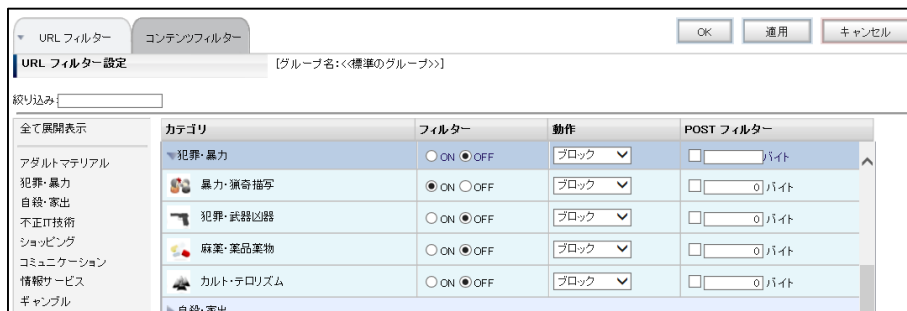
URL フィルター　コンテンツフィルター

OK　適用　キャンセル

URL フィルター設定　[グループ名:<<標準のグループ>>]

絞り込み:

全て展開表示

アダルトマテリアル
犯罪・暴力
自殺・家出
不正IT技術
ショッピング
コミュニケーション
情報サービス
ギャンブル

| カテゴリ | フィルター | 動作 | POST フィルター |
|---|---|---|---|
| 犯罪・暴力 | ON OFF | ブロック | バイト |
| 暴力・猟奇描写 | ON OFF | ブロック | 0 バイト |
| 犯罪・武器凶器 | ON OFF | ブロック | 0 バイト |
| 麻薬・薬品薬物 | ON OFF | ブロック | 0 バイト |
| カルト・テロリズム | ON OFF | ブロック | 0 バイト |
| 自殺・家出 | | | |